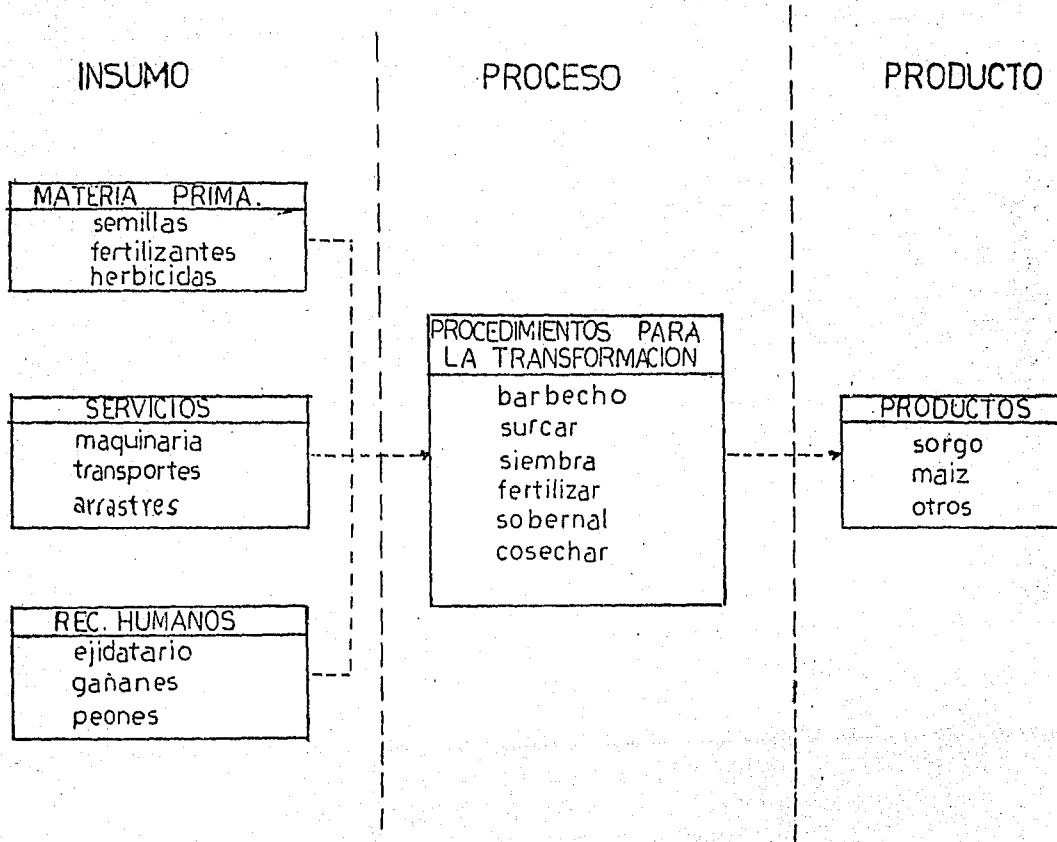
INSUMO

PROCESO

PRODUCTO

MATERIA PRIMA.
semillas
fertilizantes
herbicidas

SERVICIOS
maquinaria
transportes
arrastres

REC. HUMANOS
ejidatario
gañanes
peones

PROCEDIMIENTOS PARA LA TRANSFORMACION
barbecho
surcar
siembra
fertilizar
sobernal
cosechar

PRODUCTOS
sorgo
maiz
otros